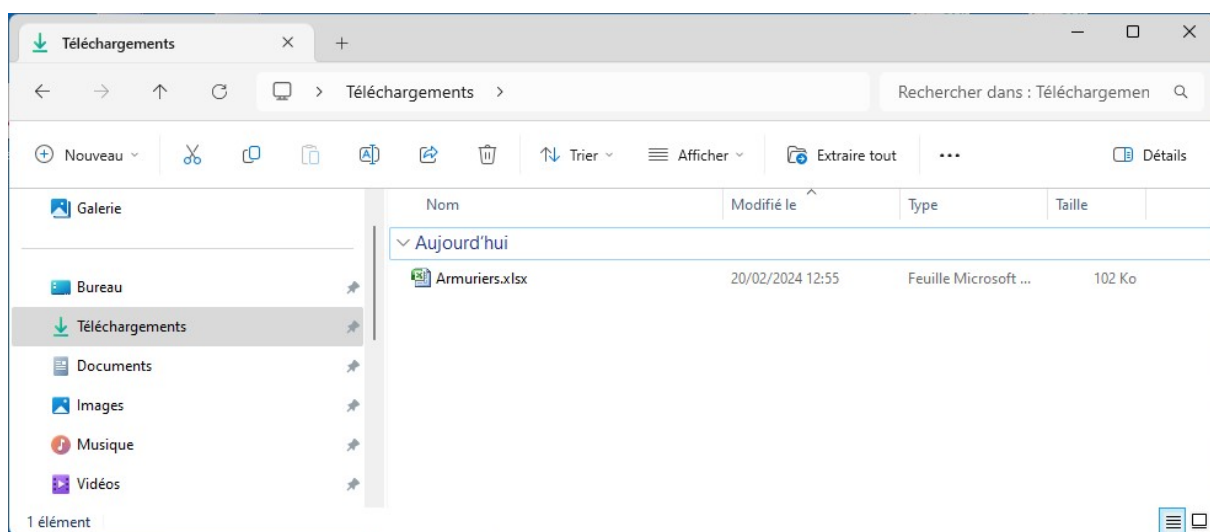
Téléchargements ×  +

Téléchargements >

Rechercher dans : Téléchargemen

Nouveau

Trier

Afficher

Extraire tout

...

Détails

Galerie

Bureau

Téléchargements

Documents

Images

Musique

Vidéos

| Nom | Modifié le | Type | Taille |
|---|---|---|---|
| Aujourd'hui | | | |
| Armuriers.xlsx | 20/02/2024 12:55 | Feuille Microsoft ... | 102 Ko |

1 élément